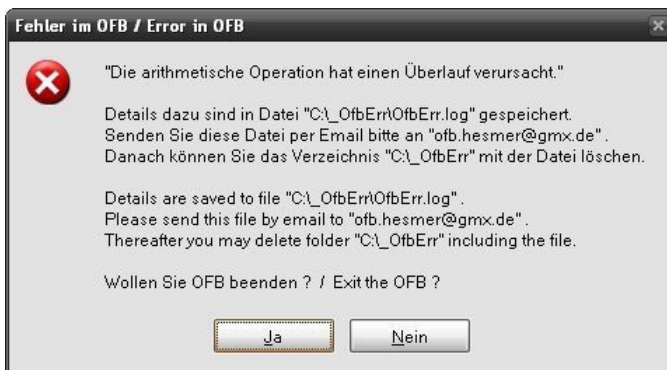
Fehler im OFB / Error in OFB

"Die arithmetische Operation hat einen Überlauf verursacht."

Details dazu sind in Datei "C:\_OfbErr\OfbErr.log" gespeichert.
Senden Sie diese Datei per Email bitte an "ofb.hesmer@gmx.de" .
Danach können Sie das Verzeichnis "C:\_OfbErr" mit der Datei löschen.

Details are saved to file "C:\_OfbErr\OfbErr.log" .
Please send this file by email to "ofb.hesmer@gmx.de" .
Thereafter you may delete folder "C:\_OfbErr" including the file.

Wollen Sie OFB beenden ? / Exit the OFB ?

Ja

Nein